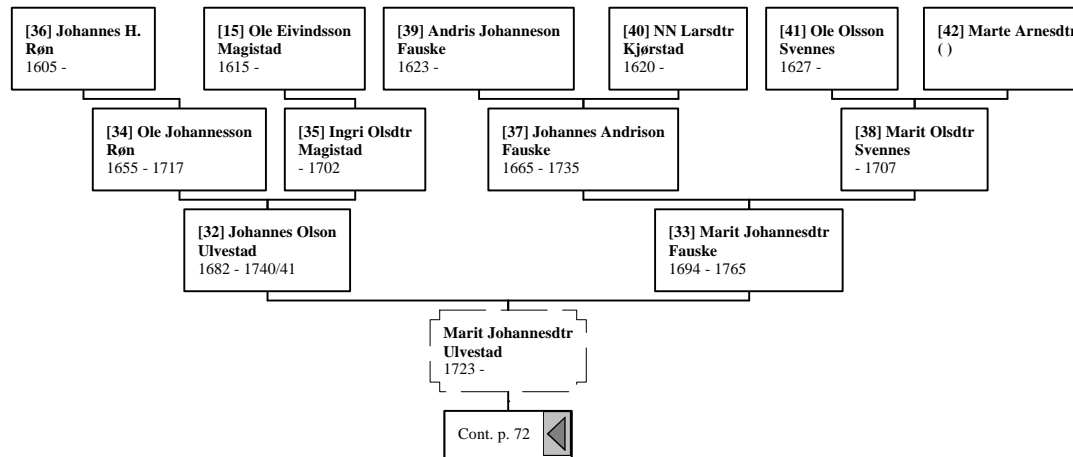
**[36] Johannes H. Røn**
1605 -

**[15] Ole Eivindsson Magistad**
1615 -

**[39] Andris Johanneson Fauske**
1623 -

**[40] NN Larsdtr Kjørstad**
1620 -

**[41] Ole Olsson Svennes**
1627 -

**[42] Marte Arnesdtr**
( )

**[34] Ole Johannesson Røn**
1655 - 1717

**[35] Ingri Olsdtr Magistad**
- 1702

**[37] Johannes Andrison Fauske**
1665 - 1735

**[38] Marit Olsdtr Svennes**
- 1707

**[32] Johannes Olson Ulvestad**
1682 - 1740/41

**[33] Marit Johannesdtr Fauske**
1694 - 1765

**Marit Johannesdtr Ulvestad**
1723 -

Cont. p. 72